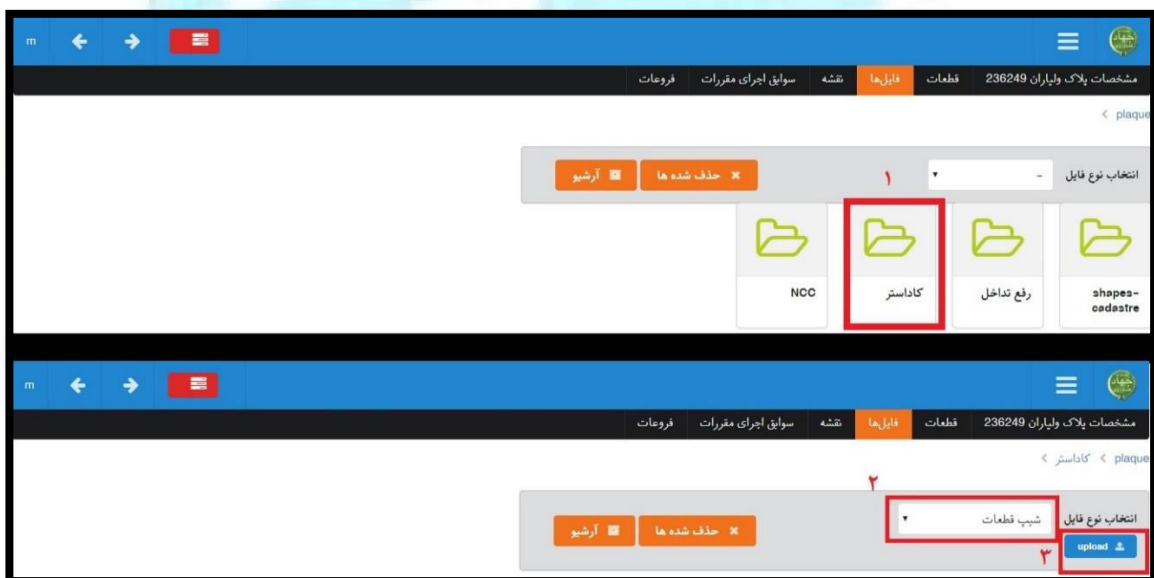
m

مشخصات پلاک ولیاران 236249 قطعات فایل‌ها نقشه سوابق اجرای مقررات فروعات

< plaque

انتخاب نوع فایل -

۱

حذف شده ها

آرشیو

shapes-cadastre

رفع تداخل

کاداستر

NCC

m

مشخصات پلاک ولیاران 236249 قطعات فایل‌ها نقشه سوابق اجرای مقررات فروعات

< plaque < کاداستر <

۲

انتخاب نوع فایل شیپ قطعات

حذف شده ها

آرشیو

۳

upload